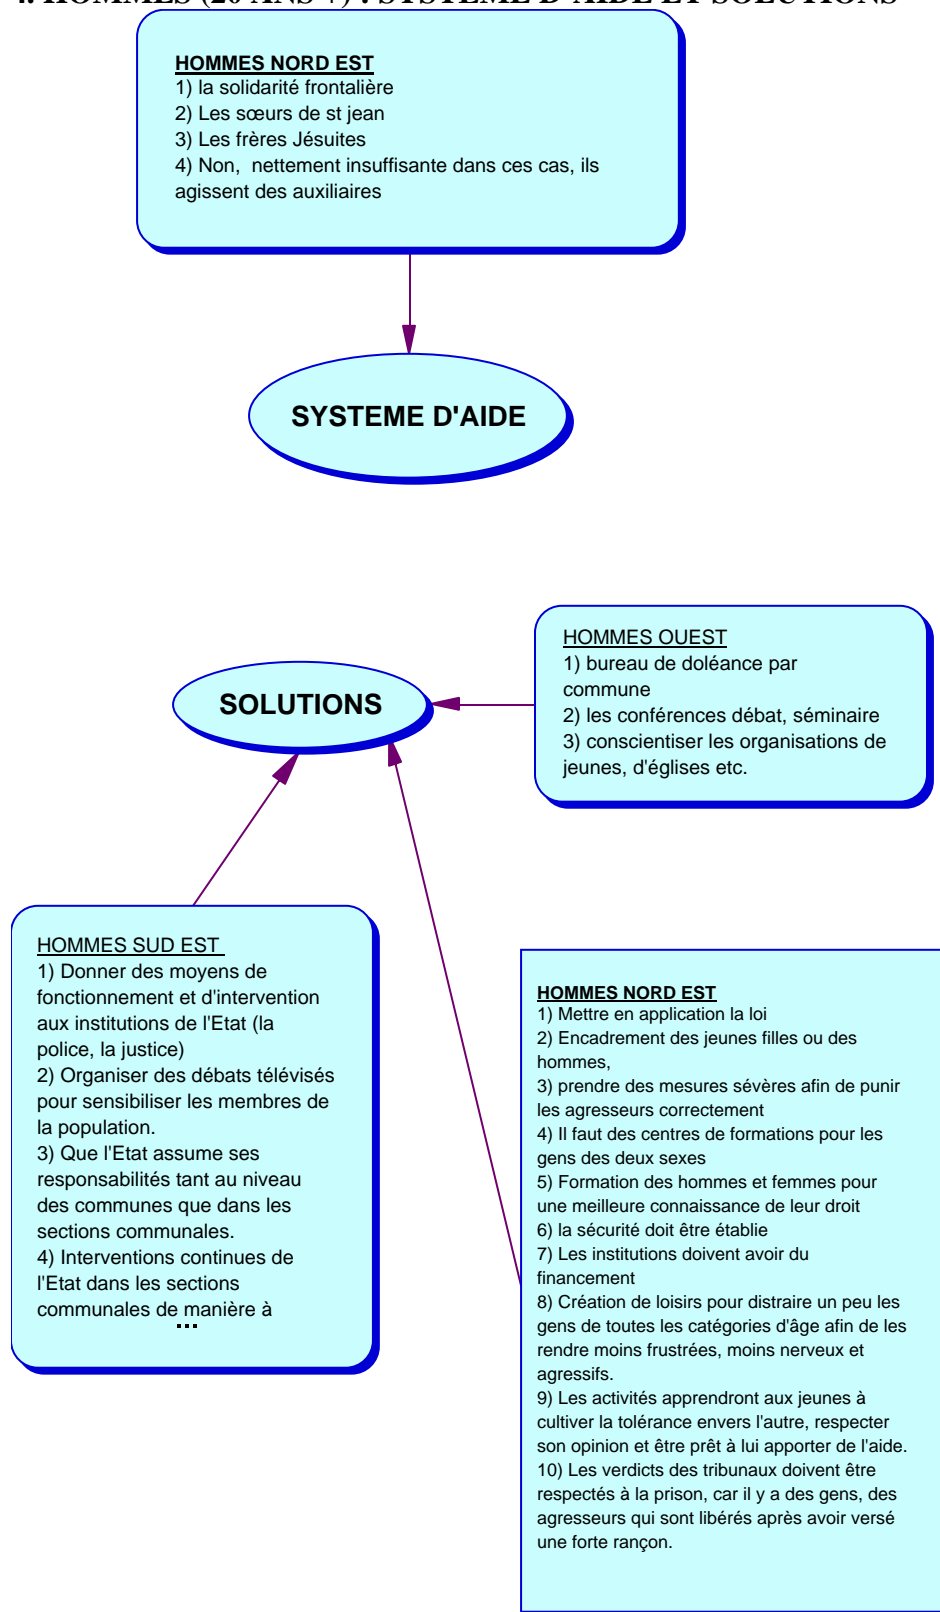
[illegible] HOMMES (20 ANS +) : SYSTEME D'AIDE ET SOLUTIONS

HOMMES NORD EST
1) la solidarité frontalière
2) Les sœurs de st jean
3) Les frères Jésuites
4) Non, nettement insuffisante dans ces cas, ils agissent des auxiliaires

SYSTEME D'AIDE

SOLUTIONS

HOMMES OUEST
1) bureau de doléance par commune
2) les conférences débat, séminaire
3) conscientiser les organisations de jeunes, d'églises etc.

HOMMES SUD EST
1) Donner des moyens de fonctionnement et d'intervention aux institutions de l'Etat (la police, la justice)
2) Organiser des débats télévisés pour sensibiliser les membres de la population.
3) Que l'Etat assume ses responsabilités tant au niveau des communes que dans les sections communales.
4) Interventions continues de l'Etat dans les sections communales de manière à
...

HOMMES NORD EST
1) Mettre en application la loi
2) Encadrement des jeunes filles ou des hommes,
3) prendre des mesures sévères afin de punir les agresseurs correctement
4) Il faut des centres de formations pour les gens des deux sexes
5) Formation des hommes et femmes pour une meilleure connaissance de leur droit
6) la sécurité doit être établie
7) Les institutions doivent avoir du financement
8) Création de loisirs pour distraire un peu les gens de toutes les catégories d'âge afin de les rendre moins frustrées, moins nerveux et agressifs.
9) Les activités apprendront aux jeunes à cultiver la tolérance envers l'autre, respecter son opinion et être prêt à lui apporter de l'aide.
10) Les verdicts des tribunaux doivent être respectés à la prison, car il y a des gens, des agresseurs qui sont libérés après avoir versé une forte rançon.